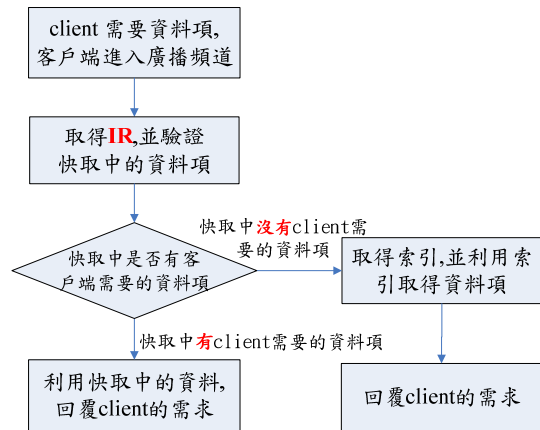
client 需要資料項,
客戶端進入廣播頻道

取得IR,並驗證
快取中的資料項

快取中是否有客
戶端需要的資料項

快取中沒有client需
要的資料項

取得索引,並利用索
引取得資料項

快取中有client需要的資料項

利用快取中的資料,
回覆client的需求

回覆client的需求